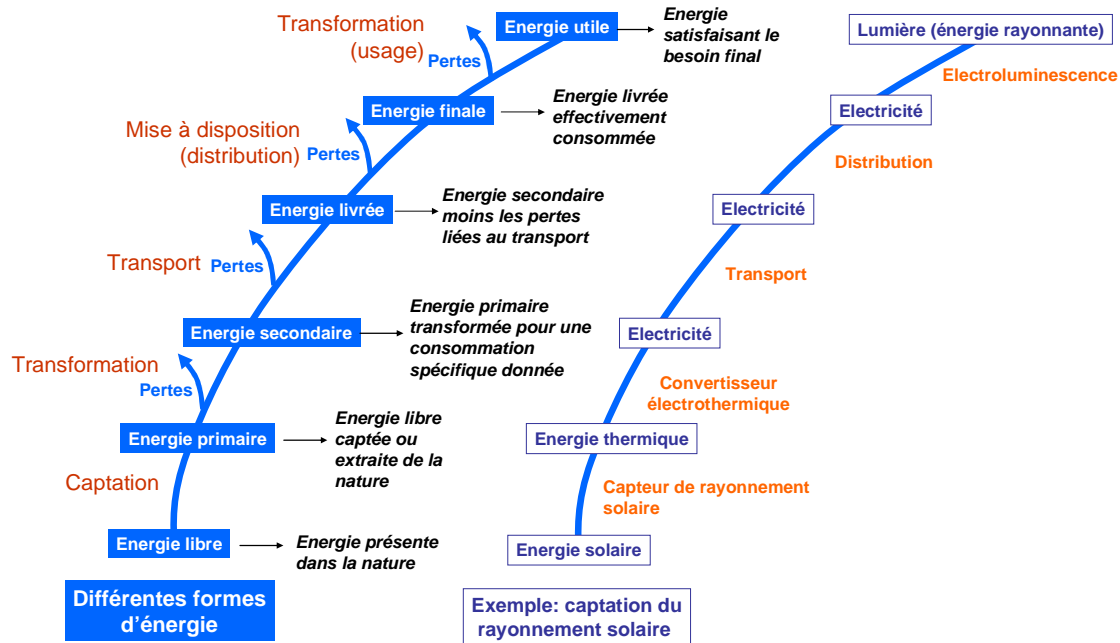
Transformation (usage)
Pertes
Energie utile
Energie satisfaisant le besoin final

Mise à disposition (distribution)
Pertes
Energie finale
Energie livrée effectivement consommée

Energie livrée
Energie secondaire moins les pertes liées au transport

Transport
Pertes

Energie secondaire
Energie primaire transformée pour une consommation spécifique donnée

Transformation
Pertes

Energie primaire
Energie libre captée ou extraite de la nature

Captation

Energie libre
Energie présente dans la nature

Différentes formes d'énergie

Lumière (énergie rayonnante)
Electroluminescence
Electricité
Distribution
Electricité
Transport
Electricité
Convertisseur électrothermique
Energie thermique
Capteur de rayonnement solaire
Energie solaire

Exemple: captation du rayonnement solaire